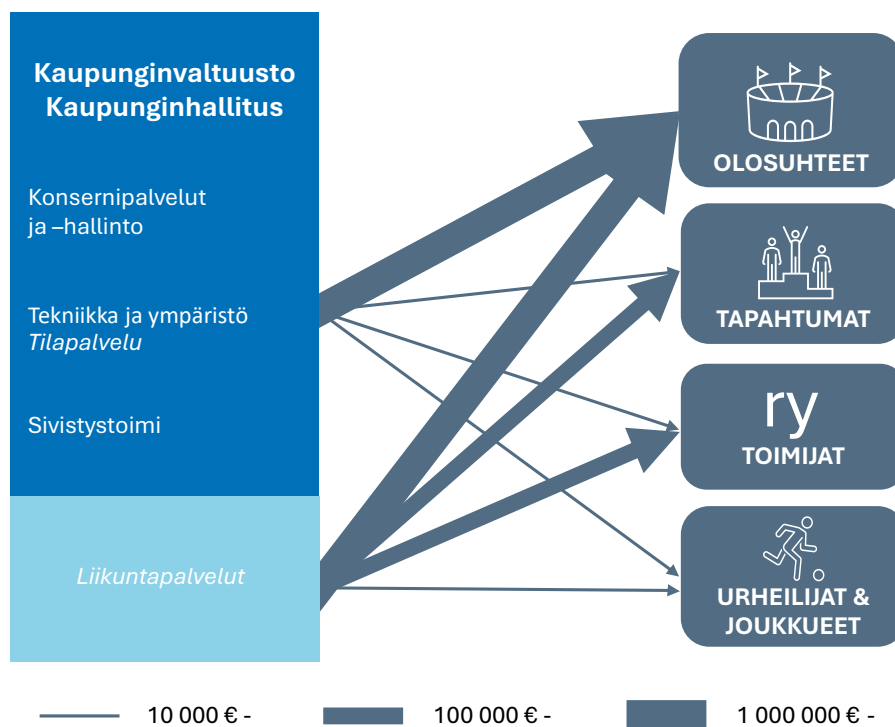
Kaupunginvaltuusto
Kaupunginhallitus

Konsernipalvelut ja –hallinto

Tekniikka ja ympäristö
*Tilapalvelu*

Sivistystoimi

*Liikuntapalvelut*

OLOSUHTEET

TAPAHTUMAT

ry
TOIMIJAT

URHEILIJAT & JOUKKUEET

10 000 € -
100 000 € -
1 000 000 € -